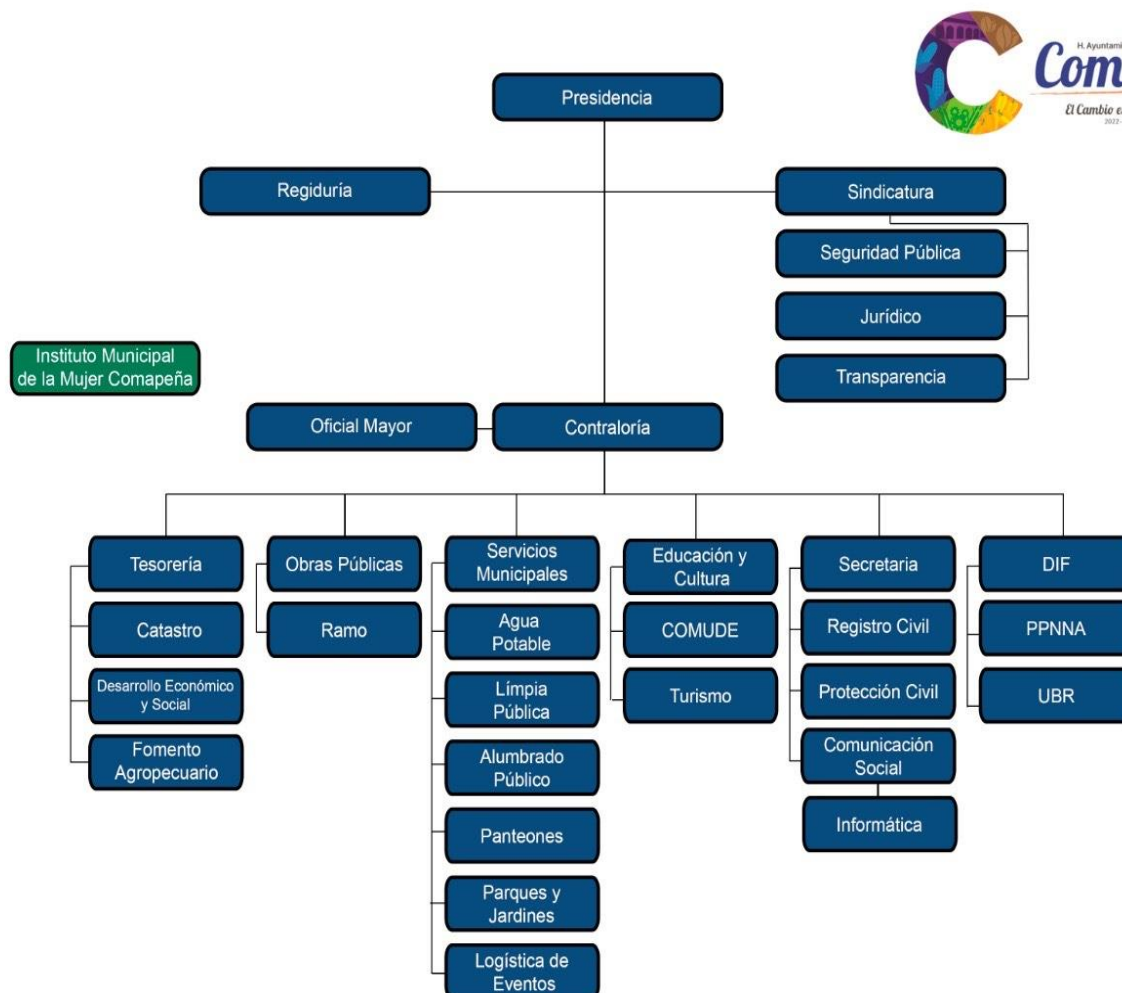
H. Ayuntami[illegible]
Com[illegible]
El Cambio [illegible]
2022-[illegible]

Presidencia

Regiduría

Sindicatura

Seguridad Pública

Jurídico

Transparencia

Instituto Municipal de la Mujer Comapeña

Oficial Mayor

Contraloría

Tesorería

Catastro

Desarrollo Económico y Social

Fomento Agropecuario

Obras Públicas

Ramo

Servicios Municipales

Agua Potable

Límpia Pública

Alumbrado Público

Panteones

Parques y Jardines

Logística de Eventos

Educación y Cultura

COMUDE

Turismo

Secretaria

Registro Civil

Protección Civil

Comunicación Social

Informática

DIF

PPNNA

UBR